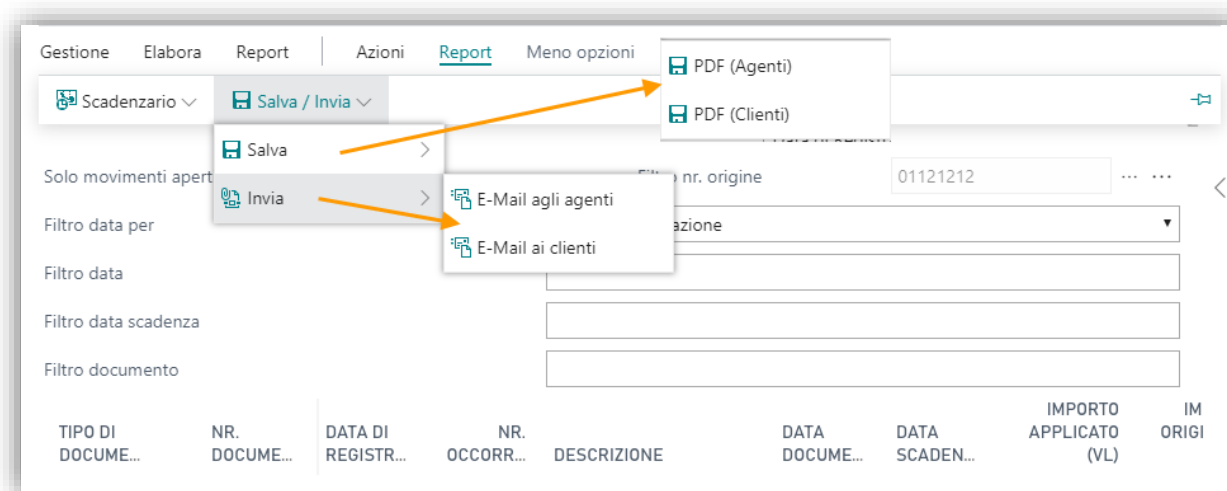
Gestione Elabora Report Azioni Report Meno opzioni

Scadenzario Salva / Invia

PDF (Agenti)

PDF (Clienti)

Salva

Invia

E-Mail agli agenti

E-Mail ai clienti

Solo movimenti apert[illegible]

Filtro nr. origine 01121212

Filtro data per

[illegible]azione

Filtro data

Filtro data scadenza

Filtro documento

| TIPO DI DOCUME... | NR. DOCUME... | DATA DI REGISTR... | NR. OCCORR... | DESCRIZIONE | DATA DOCUME... | DATA SCADEN... | IMPORTO APPLICATO (VL) | IM ORIGI |
|---|---|---|---|---|---|---|---|---|